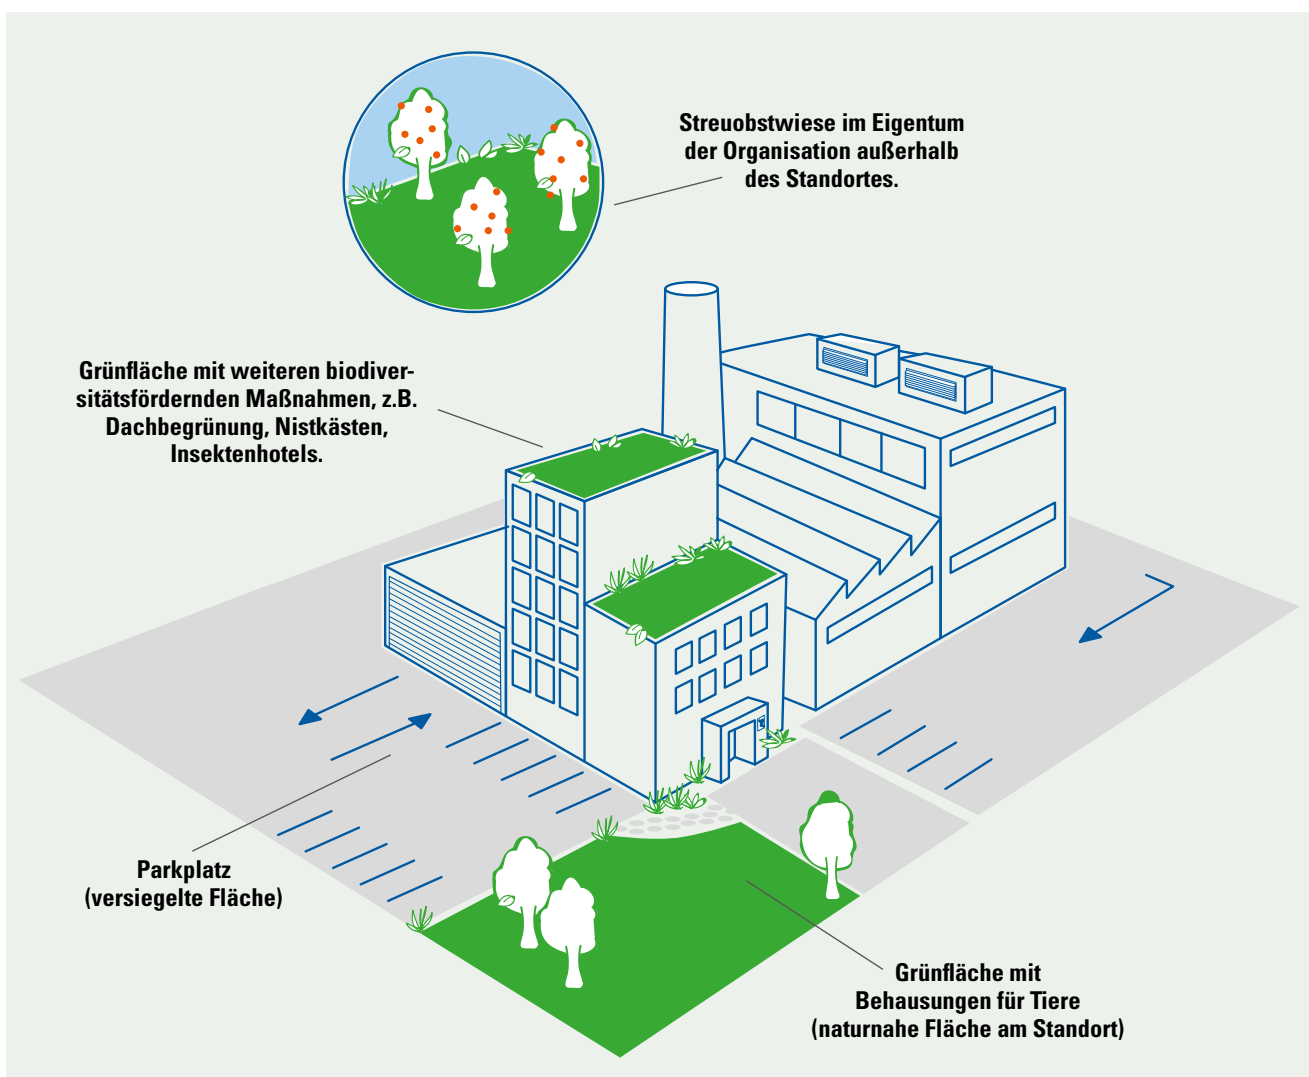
Streuobstwiese im Eigentum der Organisation außerhalb des Standortes.

Grünfläche mit weiteren biodiversitätsfördernden Maßnahmen, z.B. Dachbegrünung, Nistkästen, Insektenhotels.

Parkplatz (versiegelte Fläche)

Grünfläche mit Behausungen für Tiere (naturnahe Fläche am Standort)